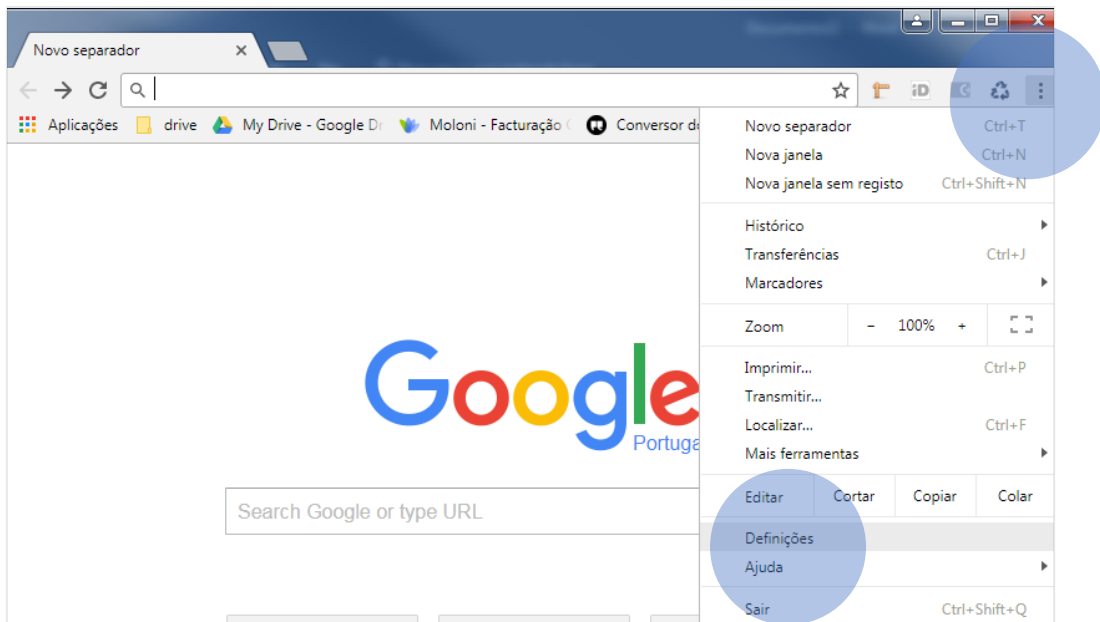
Novo separador ×

Aplicações drive My Drive - Google Dr Moloni - Facturação Conversor de

Google
Portuga

Search Google or type URL

Novo separador Ctrl+T
Nova janela Ctrl+N
Nova janela sem registo Ctrl+Shift+N
Histórico
Transferências Ctrl+J
Marcadores
Zoom – 100% +
Imprimir... Ctrl+P
Transmitir...
Localizar... Ctrl+F
Mais ferramentas
Editar Cortar Copiar Colar
Definições
Ajuda
Sair Ctrl+Shift+Q